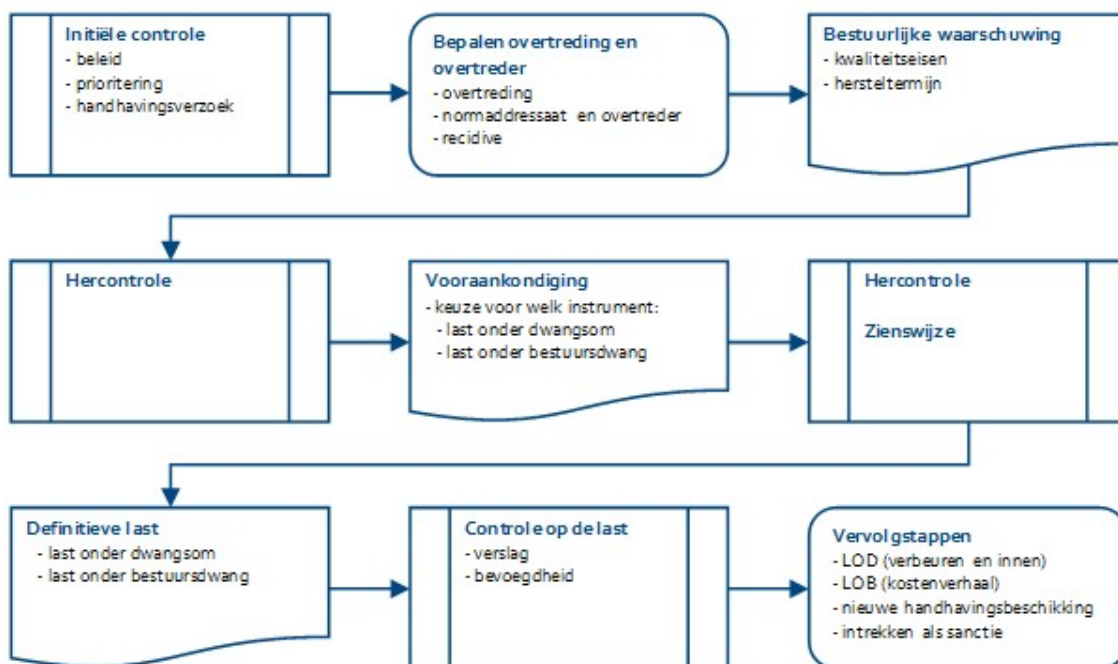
Initiële controle
- beleid
- prioritering
- handhavingsverzoek

Bepalen overtreding en overtreder
- overtreding
- normaddressaat en overtreder
- recidive

Bestuurlijke waarschuwing
- kwaliteitseisen
- hersteltermijn

Hercontrole

Vooraankondiging
- keuze voor welk instrument:
- last onder dwangsom
- last onder bestuursdwang

Hercontrole

Zienswijze

Definitieve last
- last onder dwangsom
- last onder bestuursdwang

Controle op de last
- verslag
- bevoegdheid

Vervolgstappen
- LOD (verbeuren en innen)
- LOB (kostenverhaal)
- nieuwe handhavingsbeschikking
- intrekken als sanctie